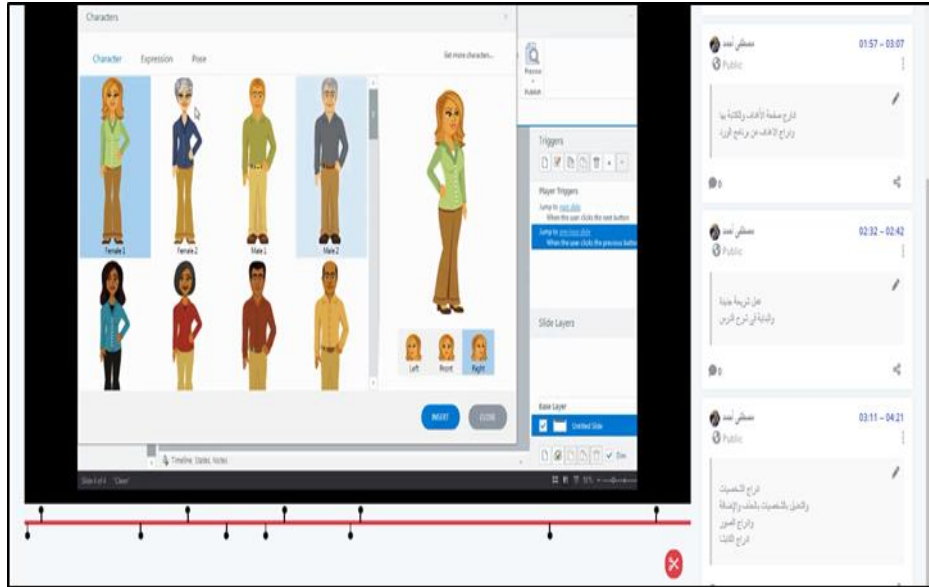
Characters

Character Expression Pose

Get more characters...

Female 1 Female 2 Male 1 Male 2

Left Front Right

INSERT CLOSE

Preview

Publish

Triggers

Player Triggers

Jump to next slide
When the user clicks the next button

Jump to previous slide
When the user clicks the previous button

Slide Layers

Base Layer

Untitled Slide

Timeline, States, Notes

Slide 4 of 4 "Clean"

مصطفى أحمد
Public
01:57 – 03:07
إدراج صفحة الأهداف والكتابة بها
وإدراج الأهداف من برنامج الوورد

0

مصطفى أحمد
Public
02:32 – 02:42
عمل شريحة جديدة
والبداية في شرح الدرس

0

مصطفى أحمد
Public
03:11 – 04:21
إدراج الشخصيات
والتحكم بالشخصيات بالحذف والإضافة
وإدراج الصور
وإدراج الأشكال